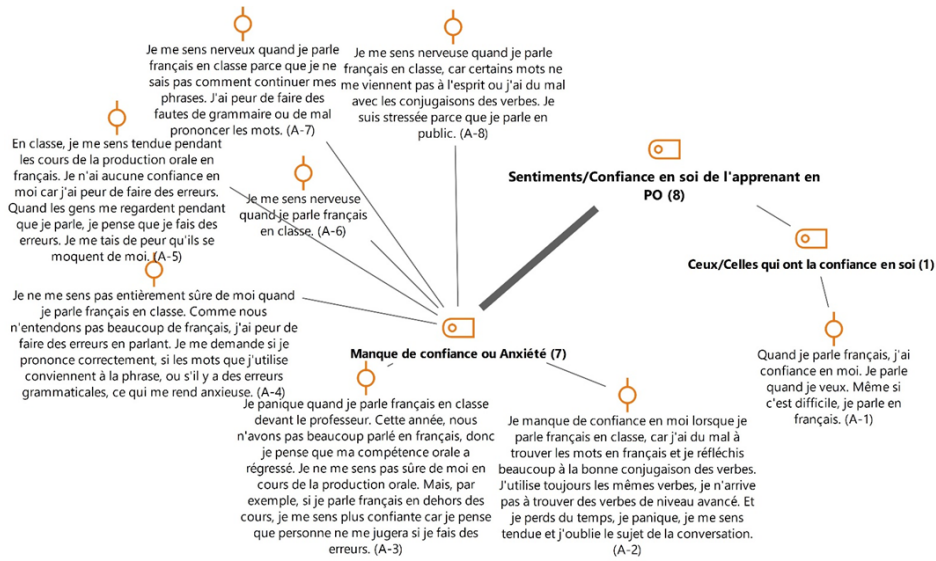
Je me sens nerveux quand je parle français en classe parce que je ne sais pas comment continuer mes phrases. J'ai peur de faire des fautes de grammaire ou de mal prononcer les mots. (A-7)

Je me sens nerveuse quand je parle français en classe, car certains mots ne me viennent pas à l'esprit ou j'ai du mal avec les conjugaisons des verbes. Je suis stressée parce que je parle en public. (A-8)

En classe, je me sens tendue pendant les cours de la production orale en français. Je n'ai aucune confiance en moi car j'ai peur de faire des erreurs. Quand les gens me regardent pendant que je parle, je pense que je fais des erreurs. Je me tais de peur qu'ils se moquent de moi. (A-5)

Je me sens nerveuse quand je parle français en classe. (A-6)

Sentiments/Confiance en soi de l'apprenant en PO (8)

Ceux/Celles qui ont la confiance en soi (1)

Je ne me sens pas entièrement sûre de moi quand je parle français en classe. Comme nous n'entendons pas beaucoup de français, j'ai peur de faire des erreurs en parlant. Je me demande si je prononce correctement, si les mots que j'utilise conviennent à la phrase, ou s'il y a des erreurs grammaticales, ce qui me rend anxieuse. (A-4)

Manque de confiance ou Anxiété (7)

Quand je parle français, j'ai confiance en moi. Je parle quand je veux. Même si c'est difficile, je parle en français. (A-1)

Je panique quand je parle français en classe devant le professeur. Cette année, nous n'avons pas beaucoup parlé en français, donc je pense que ma compétence orale a régressé. Je ne me sens pas sûre de moi en cours de la production orale. Mais, par exemple, si je parle français en dehors des cours, je me sens plus confiante car je pense que personne ne me jugera si je fais des erreurs. (A-3)

Je manque de confiance en moi lorsque je parle français en classe, car j'ai du mal à trouver les mots en français et je réfléchis beaucoup à la bonne conjugaison des verbes. J'utilise toujours les mêmes verbes, je n'arrive pas à trouver des verbes de niveau avancé. Et je perds du temps, je panique, je me sens tendue et j'oublie le sujet de la conversation. (A-2)